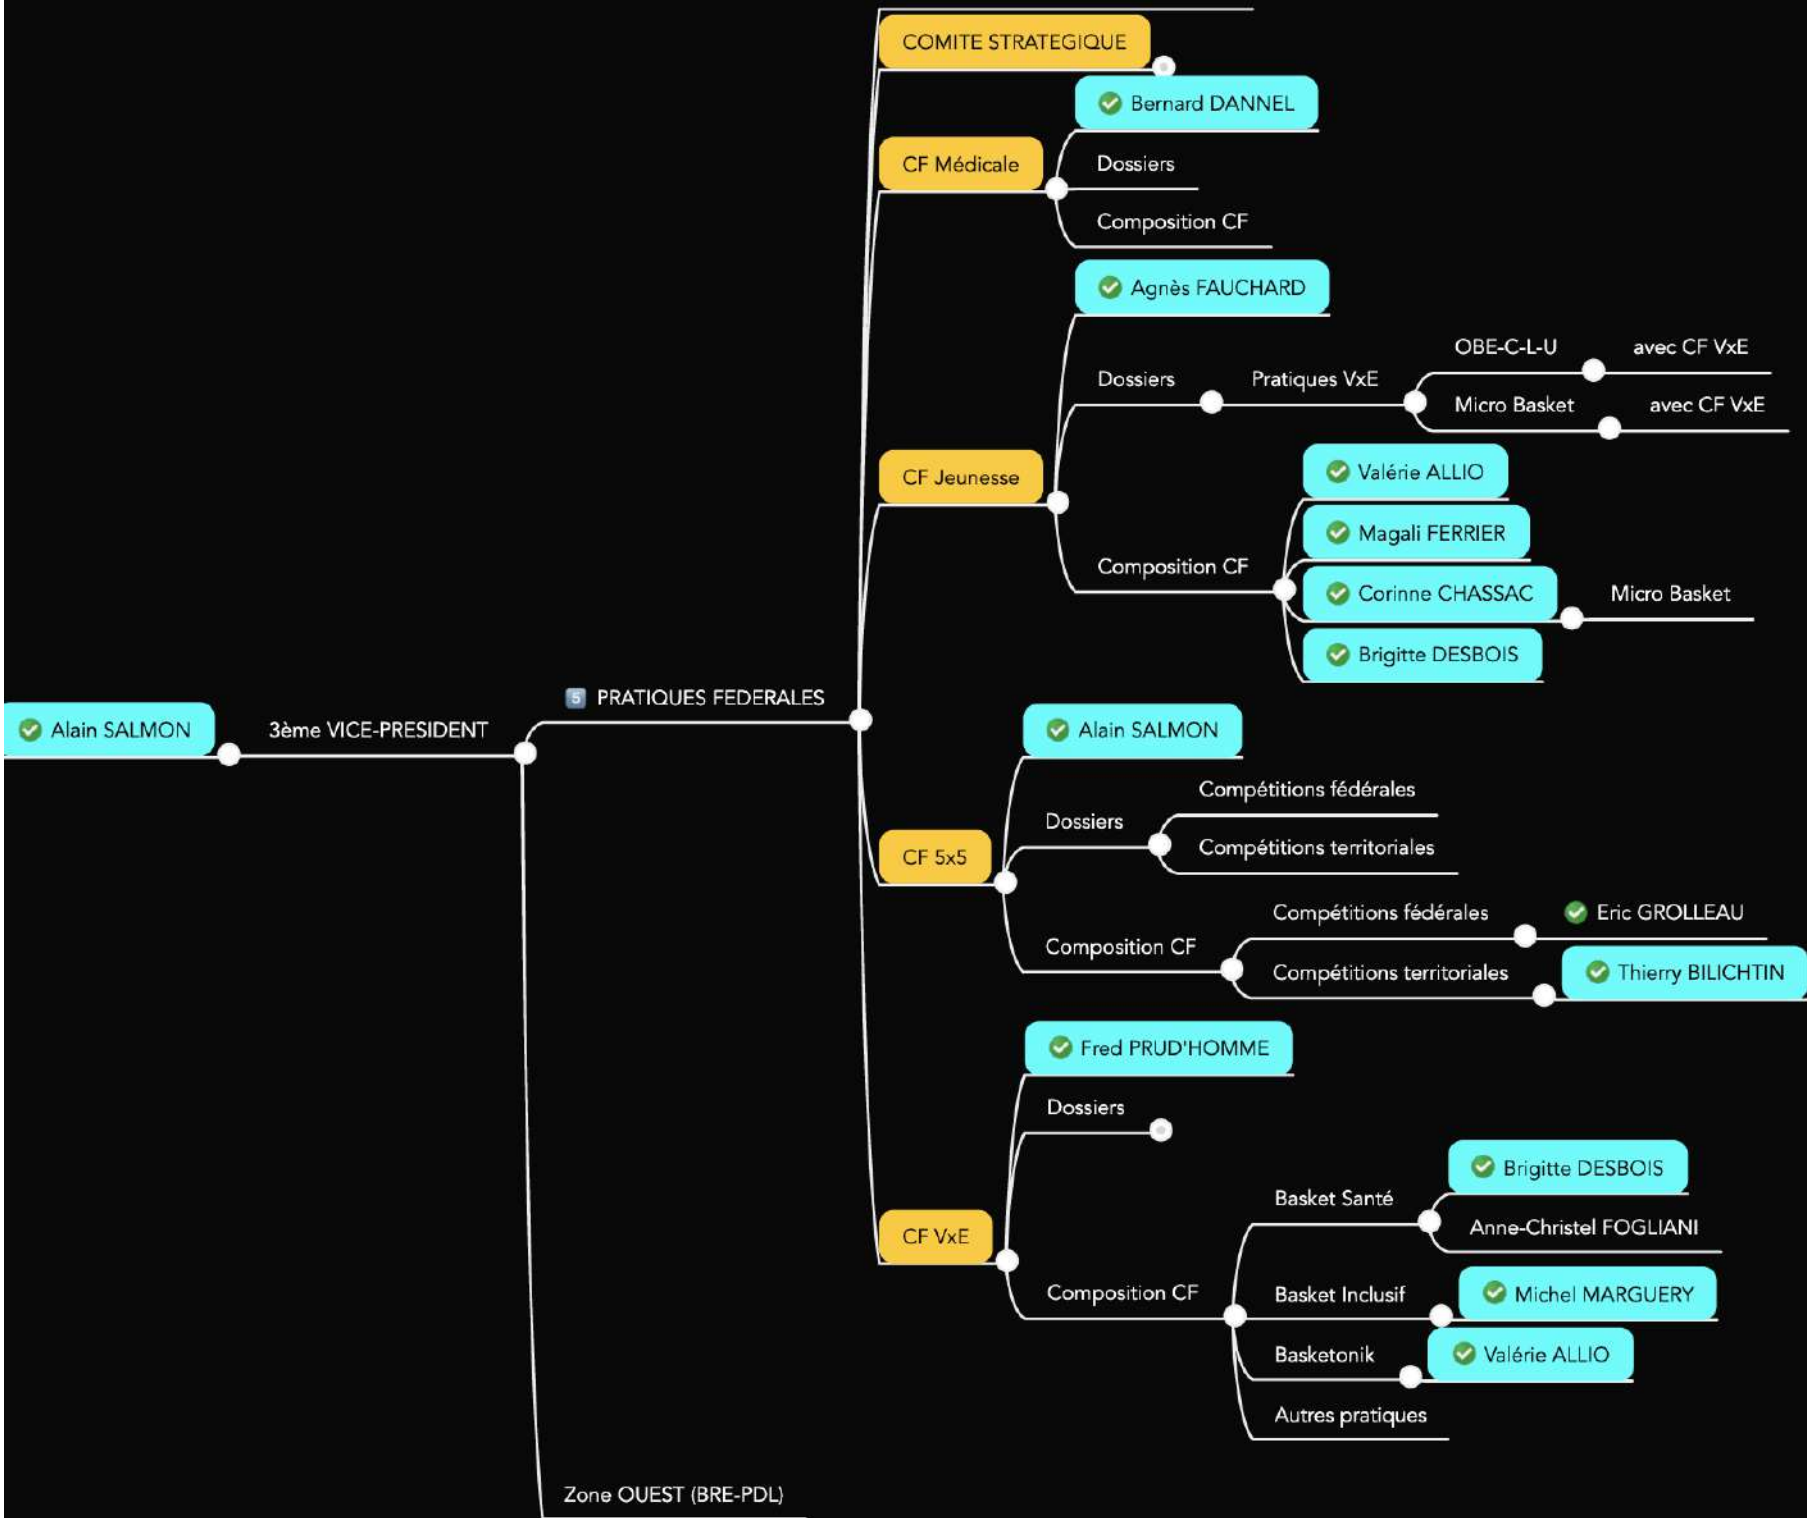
Alain SALMON

3ème VICE-PRESIDENT

5 PRATIQUES FEDERALES

COMITE STRATEGIQUE

CF Médicale

Bernard DANNEL

Dossiers

Composition CF

CF Jeunesse

Agnès FAUCHARD

Dossiers

Pratiques VxE

OBE-C-L-U

avec CF VxE

Micro Basket

avec CF VxE

Composition CF

Valérie ALLIO

Magali FERRIER

Corinne CHASSAC

Micro Basket

Brigitte DESBOIS

CF 5x5

Alain SALMON

Dossiers

Compétitions fédérales

Compétitions territoriales

Composition CF

Compétitions fédérales

Eric GROLLEAU

Compétitions territoriales

Thierry BILICHTIN

CF VxE

Fred PRUD'HOMME

Dossiers

Composition CF

Basket Santé

Brigitte DESBOIS

Anne-Christel FOGLIANI

Basket Inclusif

Michel MARGUERY

Basketonik

Valérie ALLIO

Autres pratiques

Zone OUEST (BRE-PDL)